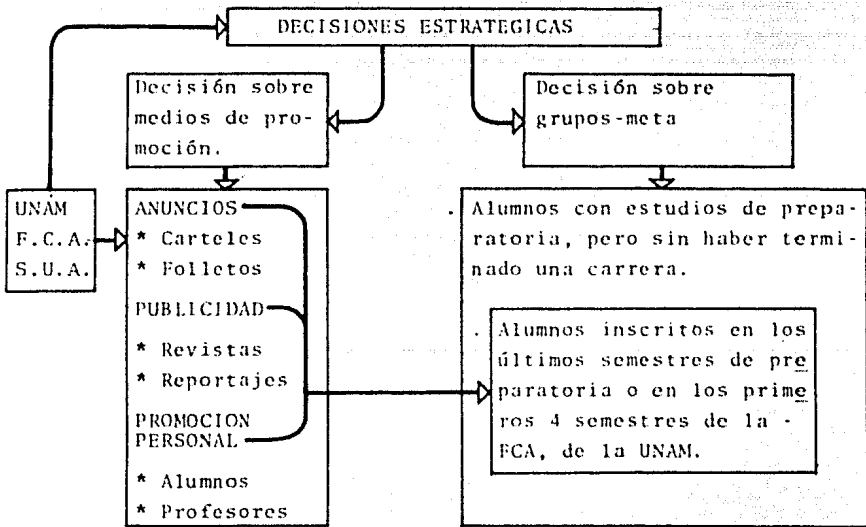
DECISIONES ESTRATEGICAS

Decisión sobre medios de promoción.

Decisión sobre grupos-meta

UNAM
F.C.A.
S.U.A.

ANUNCIOS
* Carteles
* Folletos

PUBLICIDAD
* Revistas
* Reportajes

PROMOCION PERSONAL
* Alumnos
* Profesores

. Alumnos con estudios de preparatoria, pero sin haber terminado una carrera.

. Alumnos inscritos en los últimos semestres de preparatoria o en los primeros 4 semestres de la - FCA, de la UNAM.